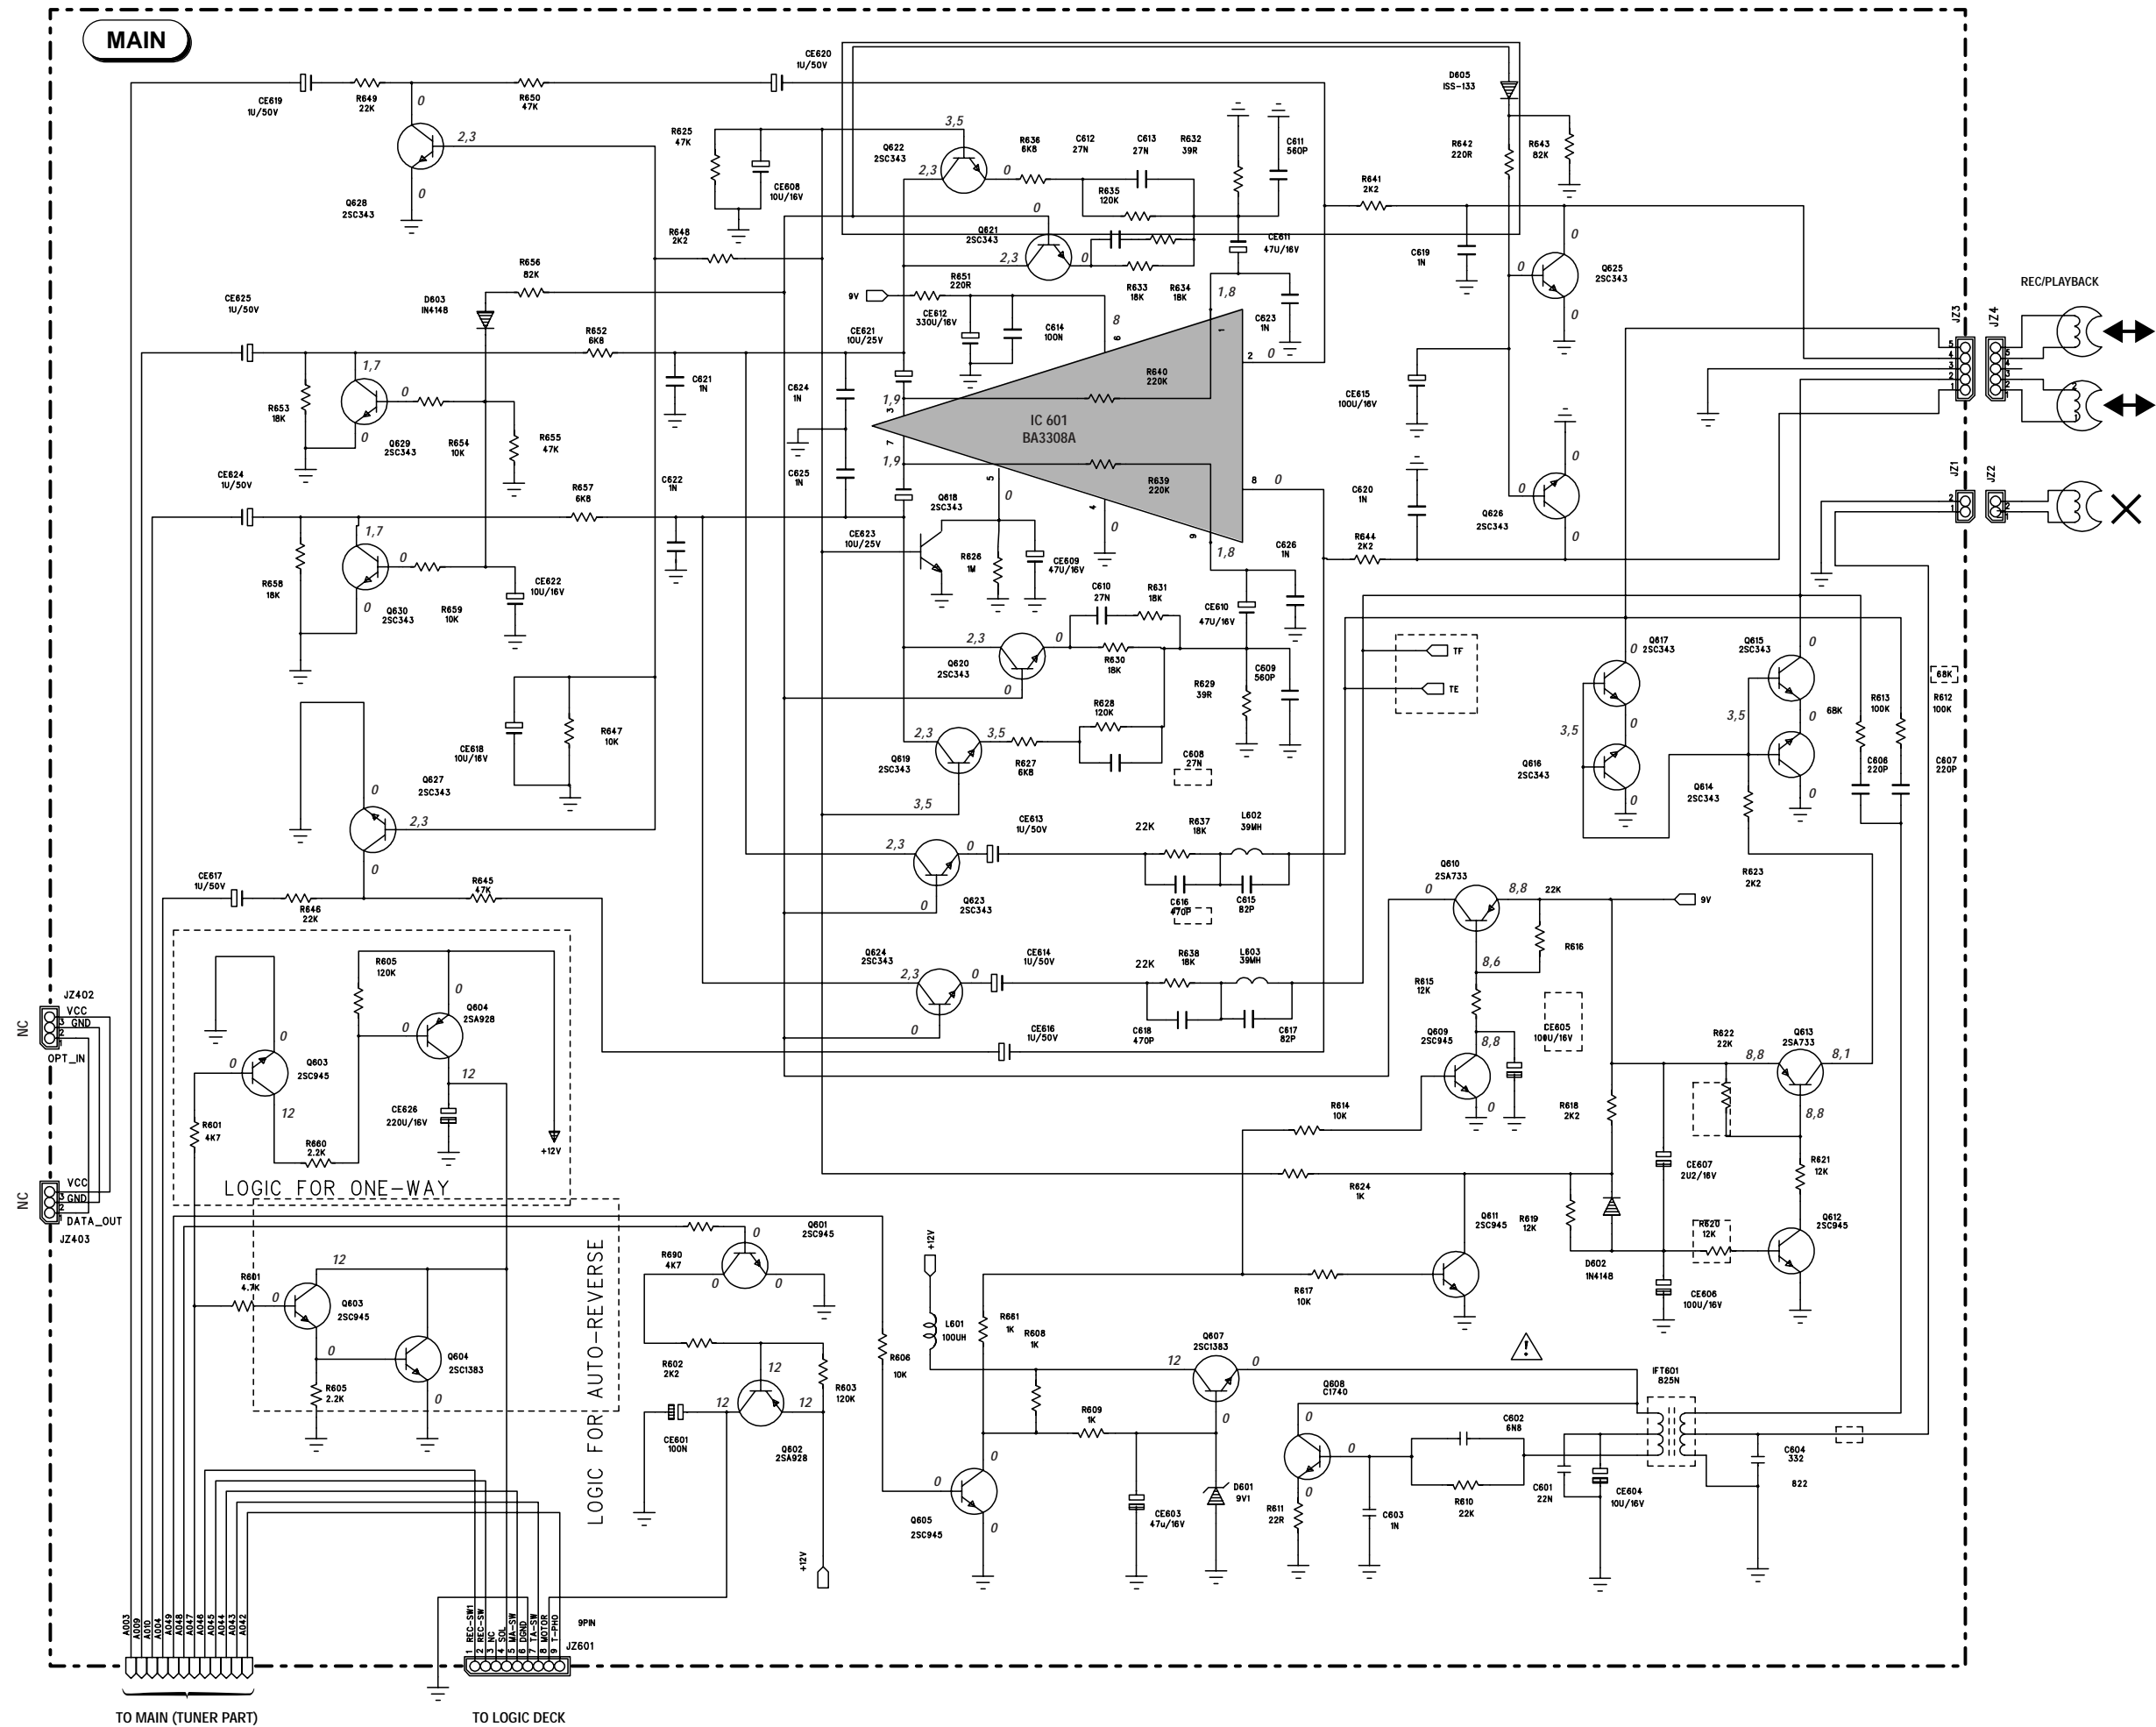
MAIN

CE620 1U/50V
D605 ISS-133
CE619 1U/50V
R649 22K
R650 47K
0
2,3
0
Q628 2SC343
R625 47K
CE608 10U/16V
3,5
Q622 2SC343
2,3
0
R636 6K8
C612 27N
C613 27N
R632 39R
C611 560P
R642 220R
R643 82K
R635 120K
R641 2K2
R648 2K2
Q621 2SC343
2,3
0
0
CE611 47U/16V
0
C619 1N
Q625 2SC343
0
0
R656 82K
9V
R651 220R
R633 18K
R634 18K
1,8
CE625 1U/50V
D603 IN4148
CE612 330U/16V
C614 100N
C623 1N
REC/PLAYBACK
R652 6K8
CE621 10U/25V
8
6
1
2
0
JZ3
JZ4
1,7
C621 1N
R640 220K
CE615 100U/16V
R653 18K
0
Q629 2SC343
R654 10K
R655 47K
C624 1N
1,9
3
IC 601 BA3308A
7
1,9
C625 1N
R639 220K
8
0
CE624 1U/50V
R657 6K8
C622 1N
Q618 2SC343
5
0
C620 1N
Q626 2SC343
0
0
JZ1
JZ2
1,7
4
0
CE623 10U/25V
R626 1M
CE609 47U/16V
9
1,8
C626 1N
R644 2K2
R658 18K
0
Q630 2SC343
R659 10K
CE622 10U/16V
C610 27N
R631 18K
CE610 47U/16V
2,3
0
Q620 2SC343
R630 18K
0
C609 560P
TF
TE
Q617 2SC343
0
Q615 2SC343
0
68K
R629 39R
R613 100K
R612 100K
R647 10K
CE618 10U/16V
Q619 2SC343
2,3
3,5
R628 120K
R627 6K8
C608 27N
3,5
0
3,5
68K
0
Q616 2SC343
C606 220P
C607 220P
0
Q627 2SC343
3,5
0
Q614 2SC343
0
2,3
2,3
0
CE613 1U/50V
22K
R637 18K
L602 39MH
R623 2K2
0
0
Q623 2SC343
C616 470P
C615 82P
Q610 2SA733
8,8
22K
0
9V
CE617 1U/50V
R646 22K
R645 47K
R616
Q624 2SC343
2,3
0
CE614 1U/50V
22K
R638 18K
L603 39MH
8,6
R615 12K
JZ402
VCC
GND
NC
OPT_IN
R605 120K
0
Q604 2SA928
0
Q603 2SC945
0
0
C618 470P
C617 82P
CE616 1U/50V
Q609 2SC945
8,8
CE605 100U/16V
R622 22K
Q613 2SA733
8,8
8,1
12
CE626 220U/16V
12
R601 4K7
R660 2.2K
+12V
0
R614 10K
R618 2K2
8,8
LOGIC FOR ONE-WAY
R624 1K
CE607 2U2/16V
R621 12K
NC
VCC
GND
DATA_OUT
JZ403
0
Q601 2SC945
R690 4K7
0
0
+12V
Q611 2SC945
R619 12K
R620 12K
Q612 2SC945
R601 4.7K
12
Q603 2SC945
R617 10K
D602 1N4148
CE606 100U/16V
0
Q604 2SC1383
R602 2K2
12
L601 100UH
R681 1K
R608 1K
Q607 2SC1383
12
0
R605 2.2K
0
R606 10K
R603 120K
Q608 C1740
IFT601 825N
12
12
CE601 100N
Q602 2SA928
R609 1K
0
C602 6N8
0
0
LOGIC FOR AUTO-REVERSE
0
D601 9V1
C601 22N
CE604 10U/16V
C604 332
822
Q605 2SC945
0
CE603 47u/16V
R611 22R
R610 22K
C603 1N
+12V
A003 A009 A010 A004 A049 A048 A047 A046 A045 A044 A043 A042
1 REC-SW1 2 REC-SW 3 NC 4 SOL 5 MA-SW 6 DGND 7 A-SW 8 MOTOR 9 T-PHO
9PIN
JZ601
TO MAIN (TUNER PART)
TO LOGIC DECK